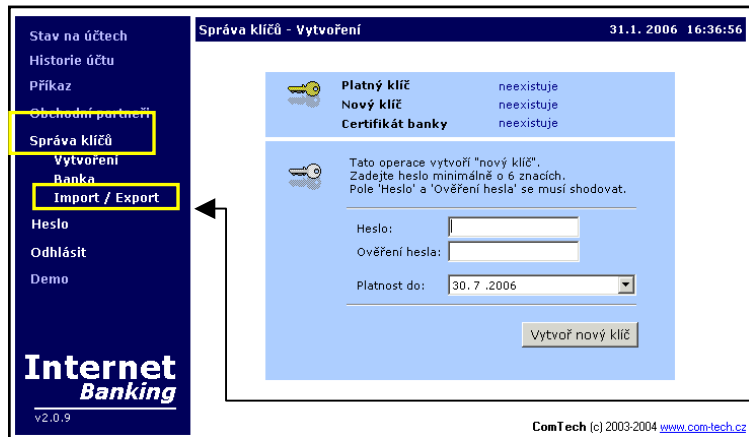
Stav na účtech
Historie účtu
Příkaz
Obchodní partneři
Správa klíčů
Vytvoření
Banka
Import / Export
Heslo
Odhlásit
Demo

Internet
Banking
v2.0.9

Správa klíčů - Vytvoření 31.1. 2006 16:36:56

| Platný klíč | neexistuje |
|---|---|
| Nový klíč | neexistuje |
| Certifikát banky | neexistuje |

Tato operace vytvoří "nový klíč".
Zadejte heslo minimálně o 6 znacích.
Pole 'Heslo' a 'Ověření hesla' se musí shodovat.

Heslo:
Ověření hesla:

Platnost do: 30. 7 .2006

Vytvoř nový klíč

ComTech (c) 2003-2004 www.com-tech.cz